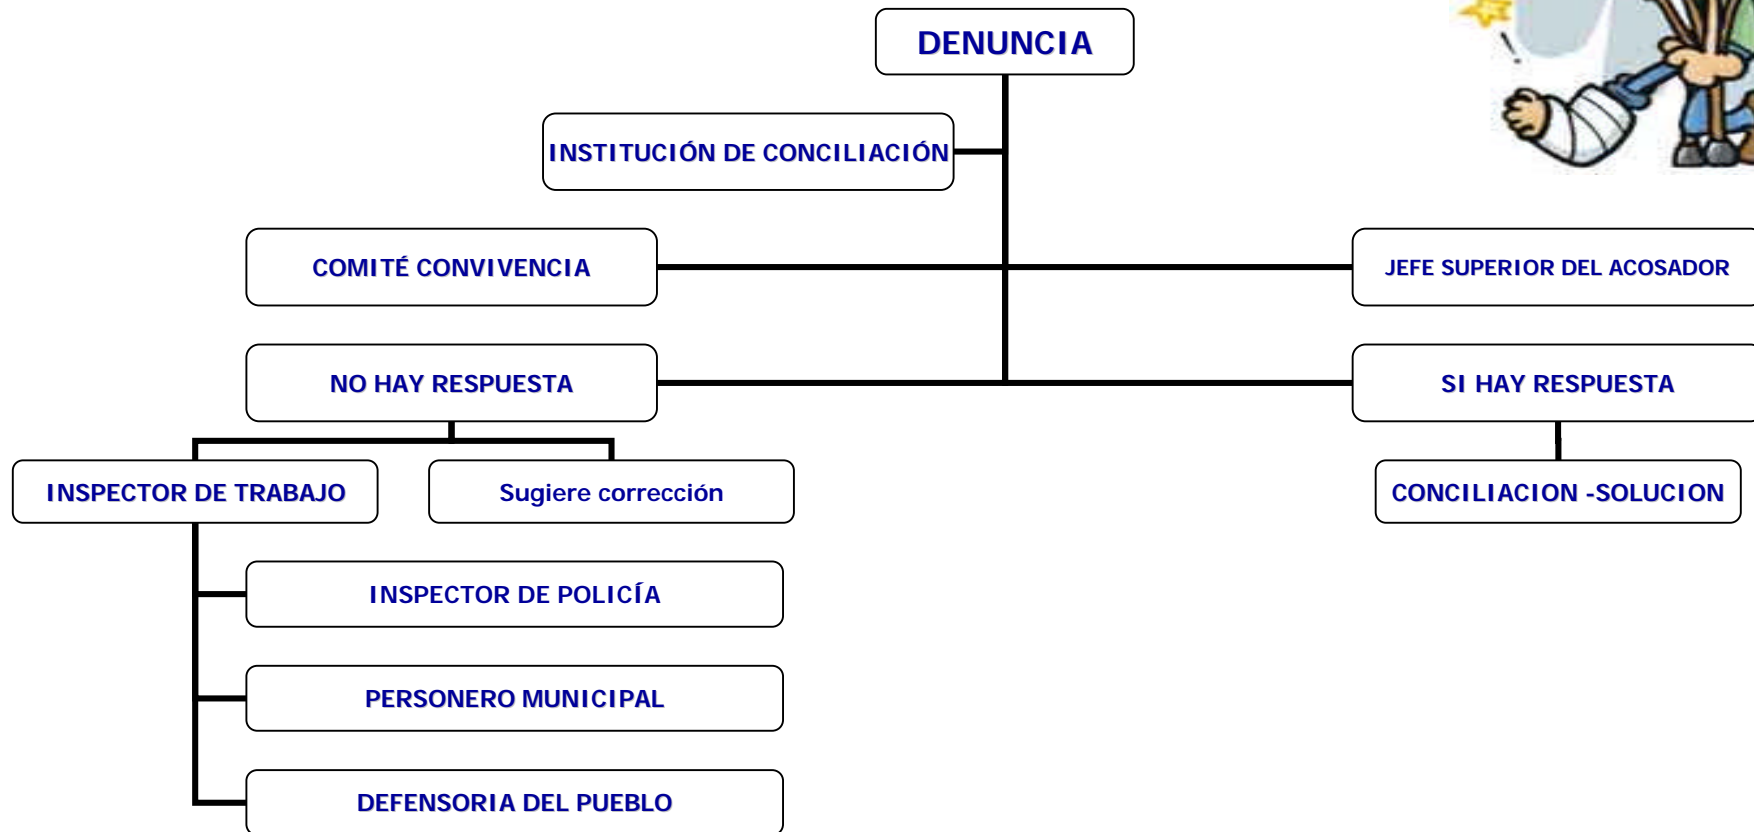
DENUNCIA

INSTITUCIÓN DE CONCILIACIÓN

COMITÉ CONVIVENCIA

JEFE SUPERIOR DEL ACOSADOR

NO HAY RESPUESTA

SI HAY RESPUESTA

INSPECTOR DE TRABAJO

Sugiere corrección

CONCILIACION -SOLUCION

INSPECTOR DE POLICÍA

PERSONERO MUNICIPAL

DEFENSORIA DEL PUEBLO